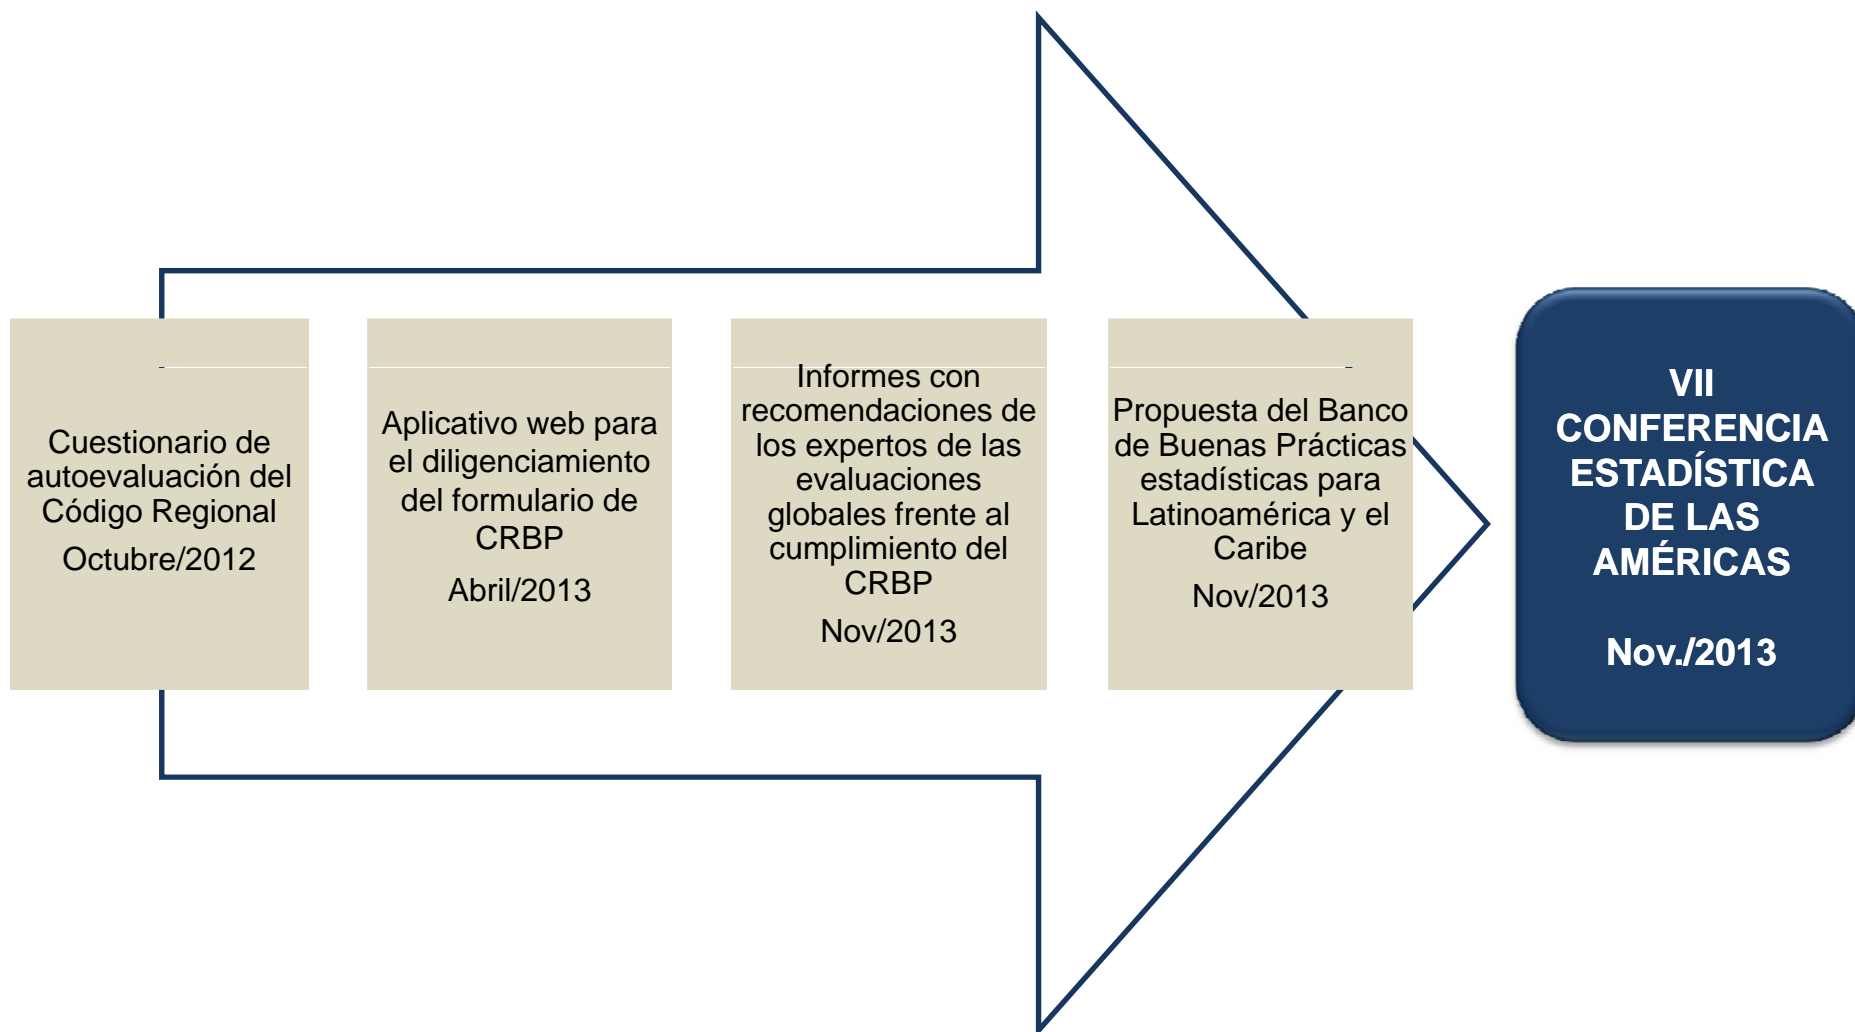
Cuestionario de autoevaluación del Código Regional

Octubre/2012

Aplicativo web para el diligenciamiento del formulario de CRBP

Abril/2013

Informes con recomendaciones de los expertos de las evaluaciones globales frente al cumplimiento del CRBP

Nov/2013

Propuesta del Banco de Buenas Prácticas estadísticas para Latinoamérica y el Caribe

Nov/2013

VII CONFERENCIA ESTADÍSTICA DE LAS AMÉRICAS

Nov./2013